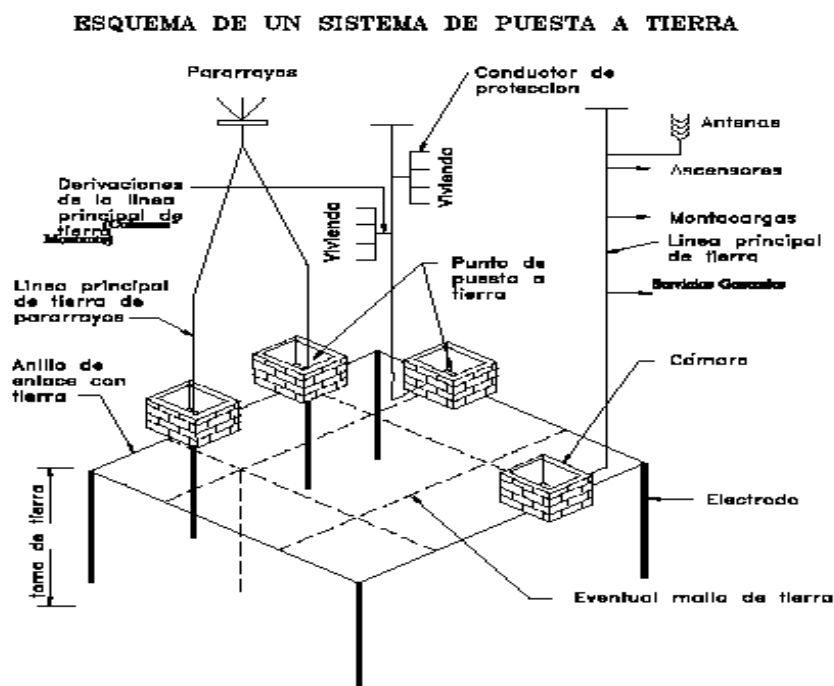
ESQUEMA DE UN SISTEMA DE PUESTA A TIERRA

Pararrayos

Conductor de protección

Antenas

Ascensores

Montacargas

Línea principal de tierra

Servicios Generales

Derivaciones de la línea principal de tierra

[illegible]

Vivienda

Vivienda

Línea principal de tierra de pararrayos

Punto de puesta a tierra

Anillo de enlace con tierra

Cámara

toma de tierra

Electrodo

Eventual malla de tierra